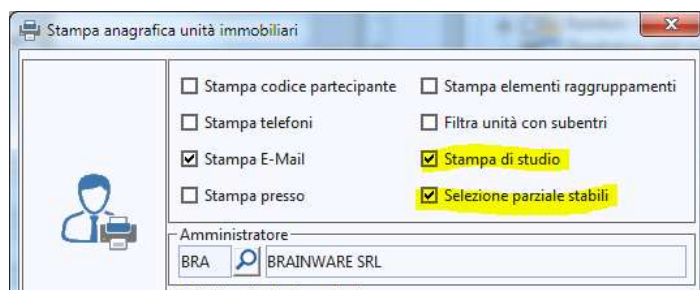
Stampa anagrafica unità immobiliari

Stampa codice partecipante
Stampa telefoni
Stampa E-Mail
Stampa presso

Stampa elementi raggruppamenti
Filtra unità con subentri
Stampa di studio
Selezione parziale stabili

Amministratore
BRA
BRAINWARE SRL